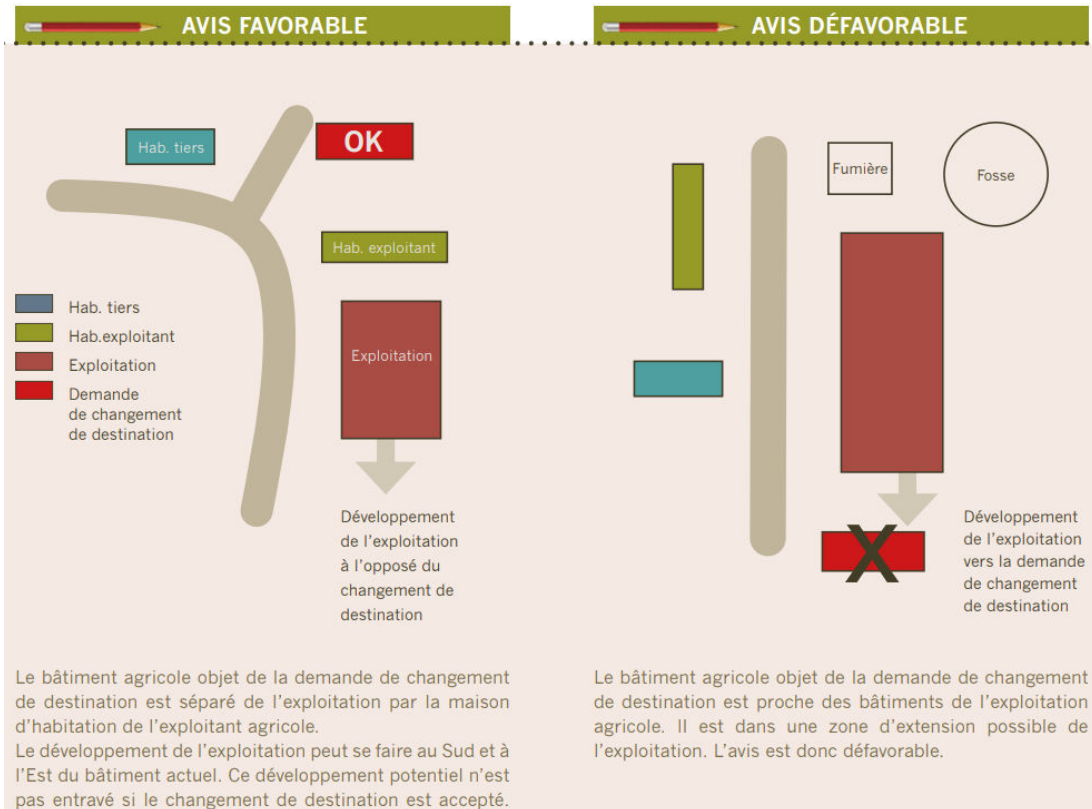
AVIS FAVORABLE

Hab. tiers

OK

Hab. exploitant

Hab. tiers
Hab.exploitant
Exploitation
Demande de changement de destination

Exploitation

Développement de l'exploitation à l'opposé du changement de destination

Le bâtiment agricole objet de la demande de changement de destination est séparé de l'exploitation par la maison d'habitation de l'exploitant agricole.
Le développement de l'exploitation peut se faire au Sud et à l'Est du bâtiment actuel. Ce développement potentiel n'est pas entravé si le changement de destination est accepté.

AVIS DÉFAVORABLE

Fumière

Fosse

X

Développement de l'exploitation vers la demande de changement de destination

Le bâtiment agricole objet de la demande de changement de destination est proche des bâtiments de l'exploitation agricole. Il est dans une zone d'extension possible de l'exploitation. L'avis est donc défavorable.